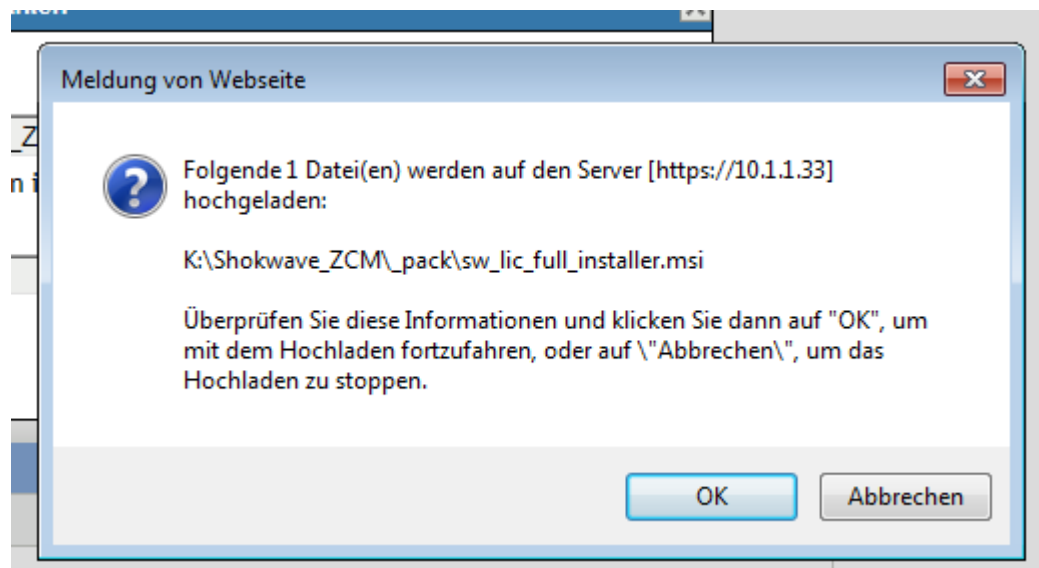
Meldung von Webseite

_Z

n i

Folgende 1 Datei(en) werden auf den Server [https://10.1.1.33] hochgeladen:

K:\Shokwave_ZCM\_pack\sw_lic_full_installer.msi

Überprüfen Sie diese Informationen und klicken Sie dann auf "OK", um mit dem Hochladen fortzufahren, oder auf \"Abbrechen\", um das Hochladen zu stoppen.

OK

Abbrechen